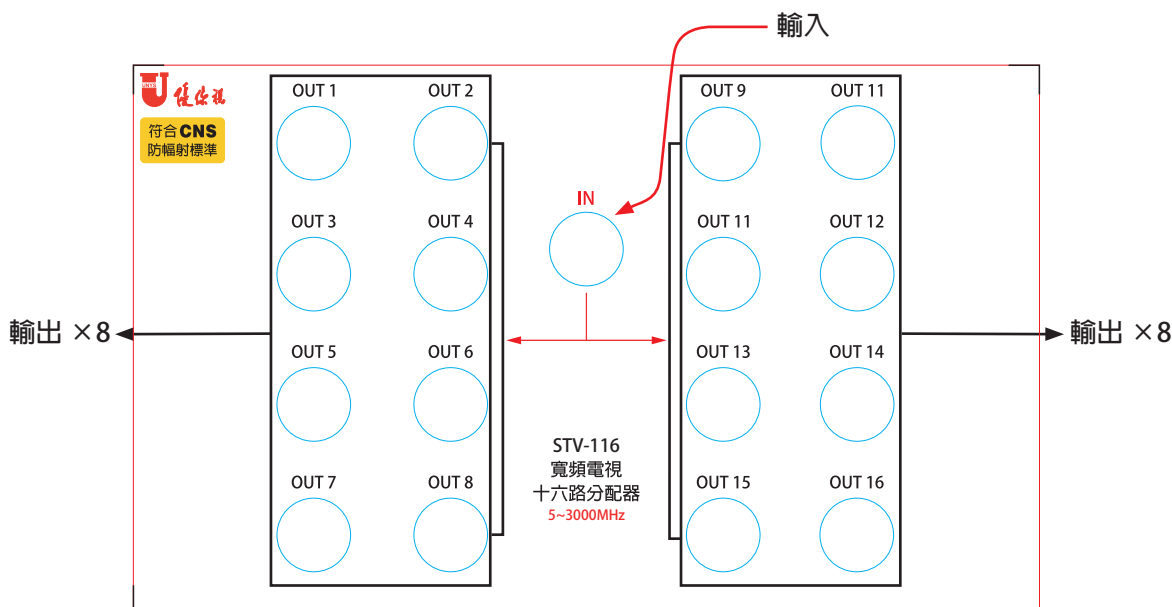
輸入

UNIX 優佳視

符合CNS
防幅射標準

OUT 1
OUT 2
OUT 3
OUT 4
OUT 5
OUT 6
OUT 7
OUT 8

IN

OUT 9
OUT 11
OUT 11
OUT 12
OUT 13
OUT 14
OUT 15
OUT 16

輸出 ×8

輸出 ×8

STV-116
寬頻電視
十六路分配器
5~3000MHz